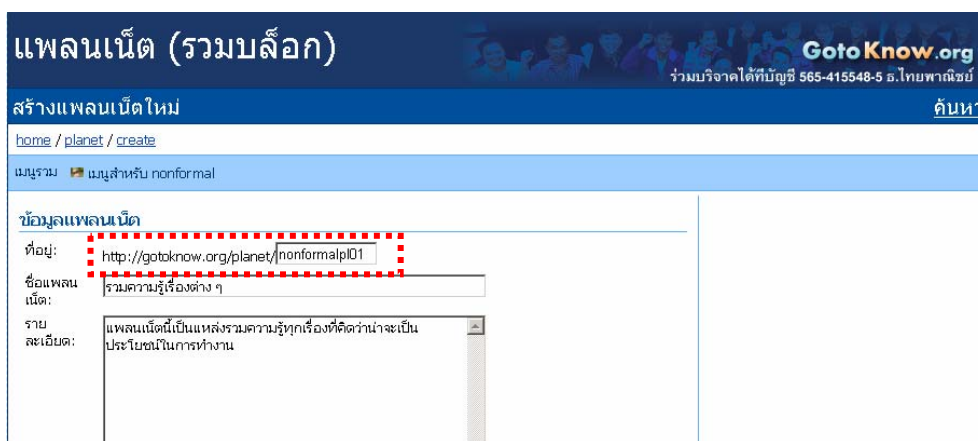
แพลนเน็ต (รวมบล็อก)

GotoKnow.org
ร่วมบริจาคได้ที่บัญชี 565-415548-5 ธ.ไทยพาณิชย์

สร้างแพลนเน็ตใหม่

ค้นหา

home / planet / create

เมนูรวม เมนูสำหรับ nonformal

ข้อมูลแพลนเน็ต

ที่อยู่: http://gotoknow.org/planet/ nonformalpl01

ชื่อแพลนเน็ต: รวมความรู้เรื่องต่าง ๆ

รายละเอียด: แพลนเน็ตนี้เป็นแหล่งรวมความรู้ทุกเรื่องที่คิดว่าน่าจะเป็นประโยชน์ในการทำงาน